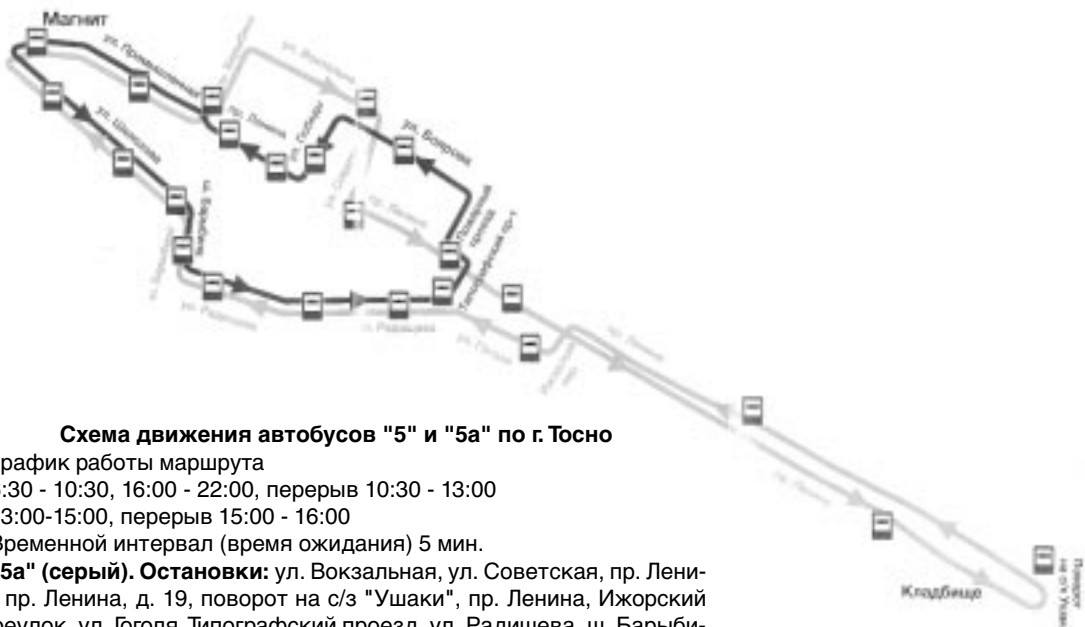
Магнит

ул. Промышленная

пр. Ленина

ул. Победы

ул. Вокзальная

ул. Боярова

ул. Школьная

Барыбина ш.

ул. Ленина

ул. Советская

Победный проезд

Типографский пр-т

ул. Радищева

ул. Радищева

ул. Гоголя

пр. Ленина

пр. Ленина

Кладбище

Поворот на с/з Ушаки

Схема движения автобусов "5" и "5а" по г. Тосно

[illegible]рафик работы маршрута

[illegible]:30 - 10:30, 16:00 - 22:00, перерыв 10:30 - 13:00

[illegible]3:00-15:00, перерыв 15:00 - 16:00

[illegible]ременной интервал (время ожидания) 5 мин.

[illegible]5а" (серый). Остановки: ул. Вокзальная, ул. Советская, пр. Лени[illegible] пр. Ленина, д. 19, поворот на с/з "Ушаки", пр. Ленина, Ижорский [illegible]реулок, ул. Гоголя, Типографский проезд, ул. Радищева, ш. Барыби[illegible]